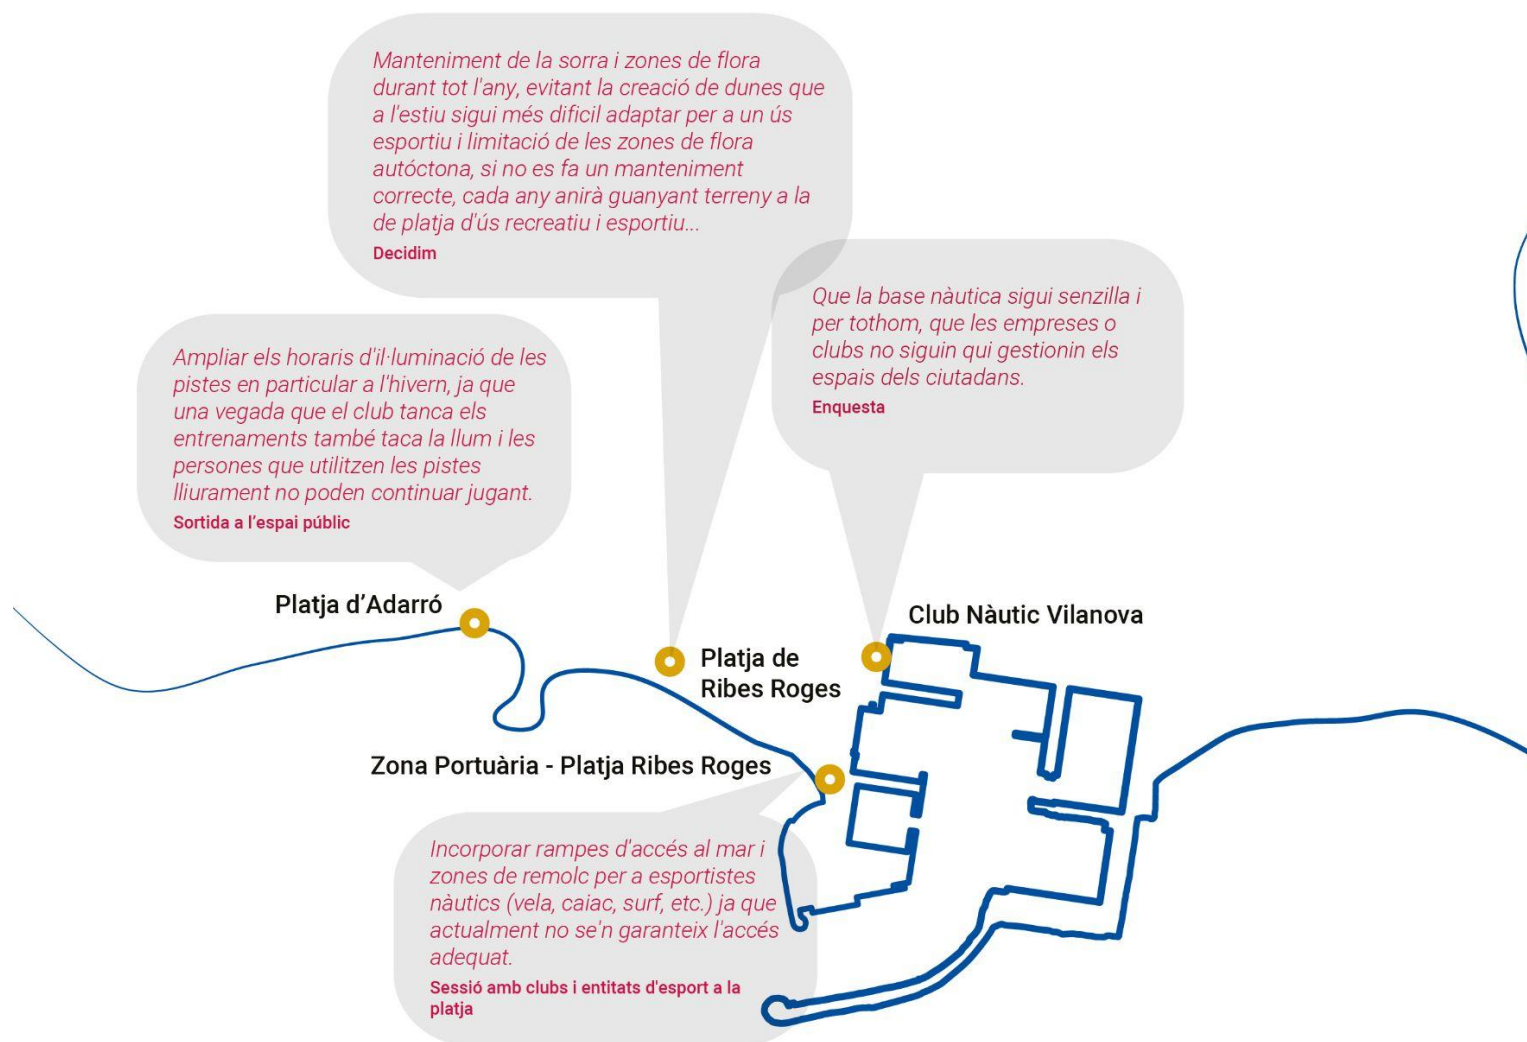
Manteniment de la sorra i zones de flora durant tot l'any, evitant la creació de dunes que a l'estiu sigui més dificil adaptar per a un ús esportiu i limitació de les zones de flora autóctona, si no es fa un manteniment correcte, cada any anirà guanyant terreny a la de platja d'ús recreatiu i esportiu...
Decidim

Que la base nàutica sigui senzilla i per tothom, que les empreses o clubs no siguin qui gestionin els espais dels ciutadans.
Enquesta

Ampliar els horaris d'il·luminació de les pistes en particular a l'hivern, ja que una vegada que el club tanca els entrenaments també taca la llum i les persones que utilitzen les pistes lliurament no poden continuar jugant.
Sortida a l'espai públic

Platja d'Adarró

Club Nàutic Vilanova

Platja de Ribes Roges

Zona Portuària - Platja Ribes Roges

Incorporar rampes d'accés al mar i zones de remolc per a esportistes nàutics (vela, caiac, surf, etc.) ja que actualment no se'n garanteix l'accés adequat.
Sessió amb clubs i entitats d'esport a la platja